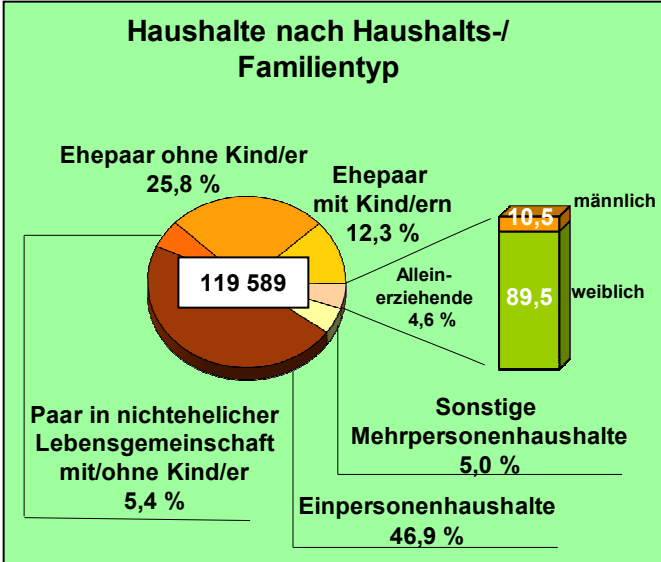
Haushalte nach Haushalts-/ Familientyp

Ehepaar ohne Kind/er
25,8 %

Ehepaar mit Kind/ern
12,3 %

119 589

10,5
männlich

89,5
weiblich

Alleinerziehende
4,6 %

Paar in nichtehelicher Lebensgemeinschaft mit/ohne Kind/er
5,4 %

Sonstige Mehrpersonenhaushalte
5,0 %

Einpersonenhaushalte
46,9 %